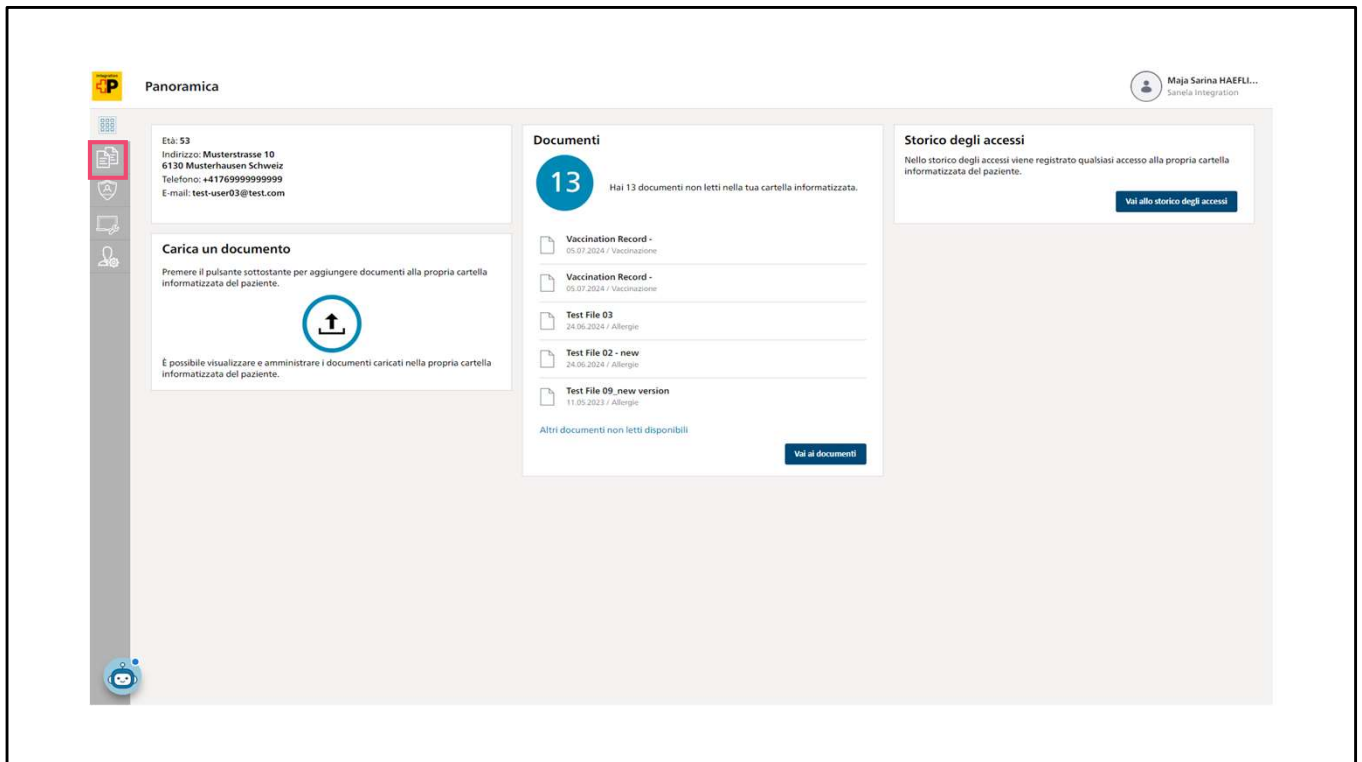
Integration

Panoramica

Maja Sarina HAEFLI...
Sanela Integration

Età: 53
Indirizzo: Musterstrasse 10
6130 Musterhausen Schweiz
Telefono: +41769999999999
E-mail: test-user03@test.com

Carica un documento

Premere il pulsante sottostante per aggiungere documenti alla propria cartella informatizzata del paziente.

È possibile visualizzare e amministrare i documenti caricati nella propria cartella informatizzata del paziente.

Documenti

13

Hai 13 documenti non letti nella tua cartella informatizzata.

Vaccination Record -
05.07.2024 / Vaccinazione

Vaccination Record -
05.07.2024 / Vaccinazione

Test File 03
24.06.2024 / Allergie

Test File 02 - new
24.06.2024 / Allergie

Test File 09_new version
11.05.2023 / Allergie

Altri documenti non letti disponibili

Vai ai documenti

Storico degli accessi

Nello storico degli accessi viene registrato qualsiasi accesso alla propria cartella informatizzata del paziente.

Vai allo storico degli accessi